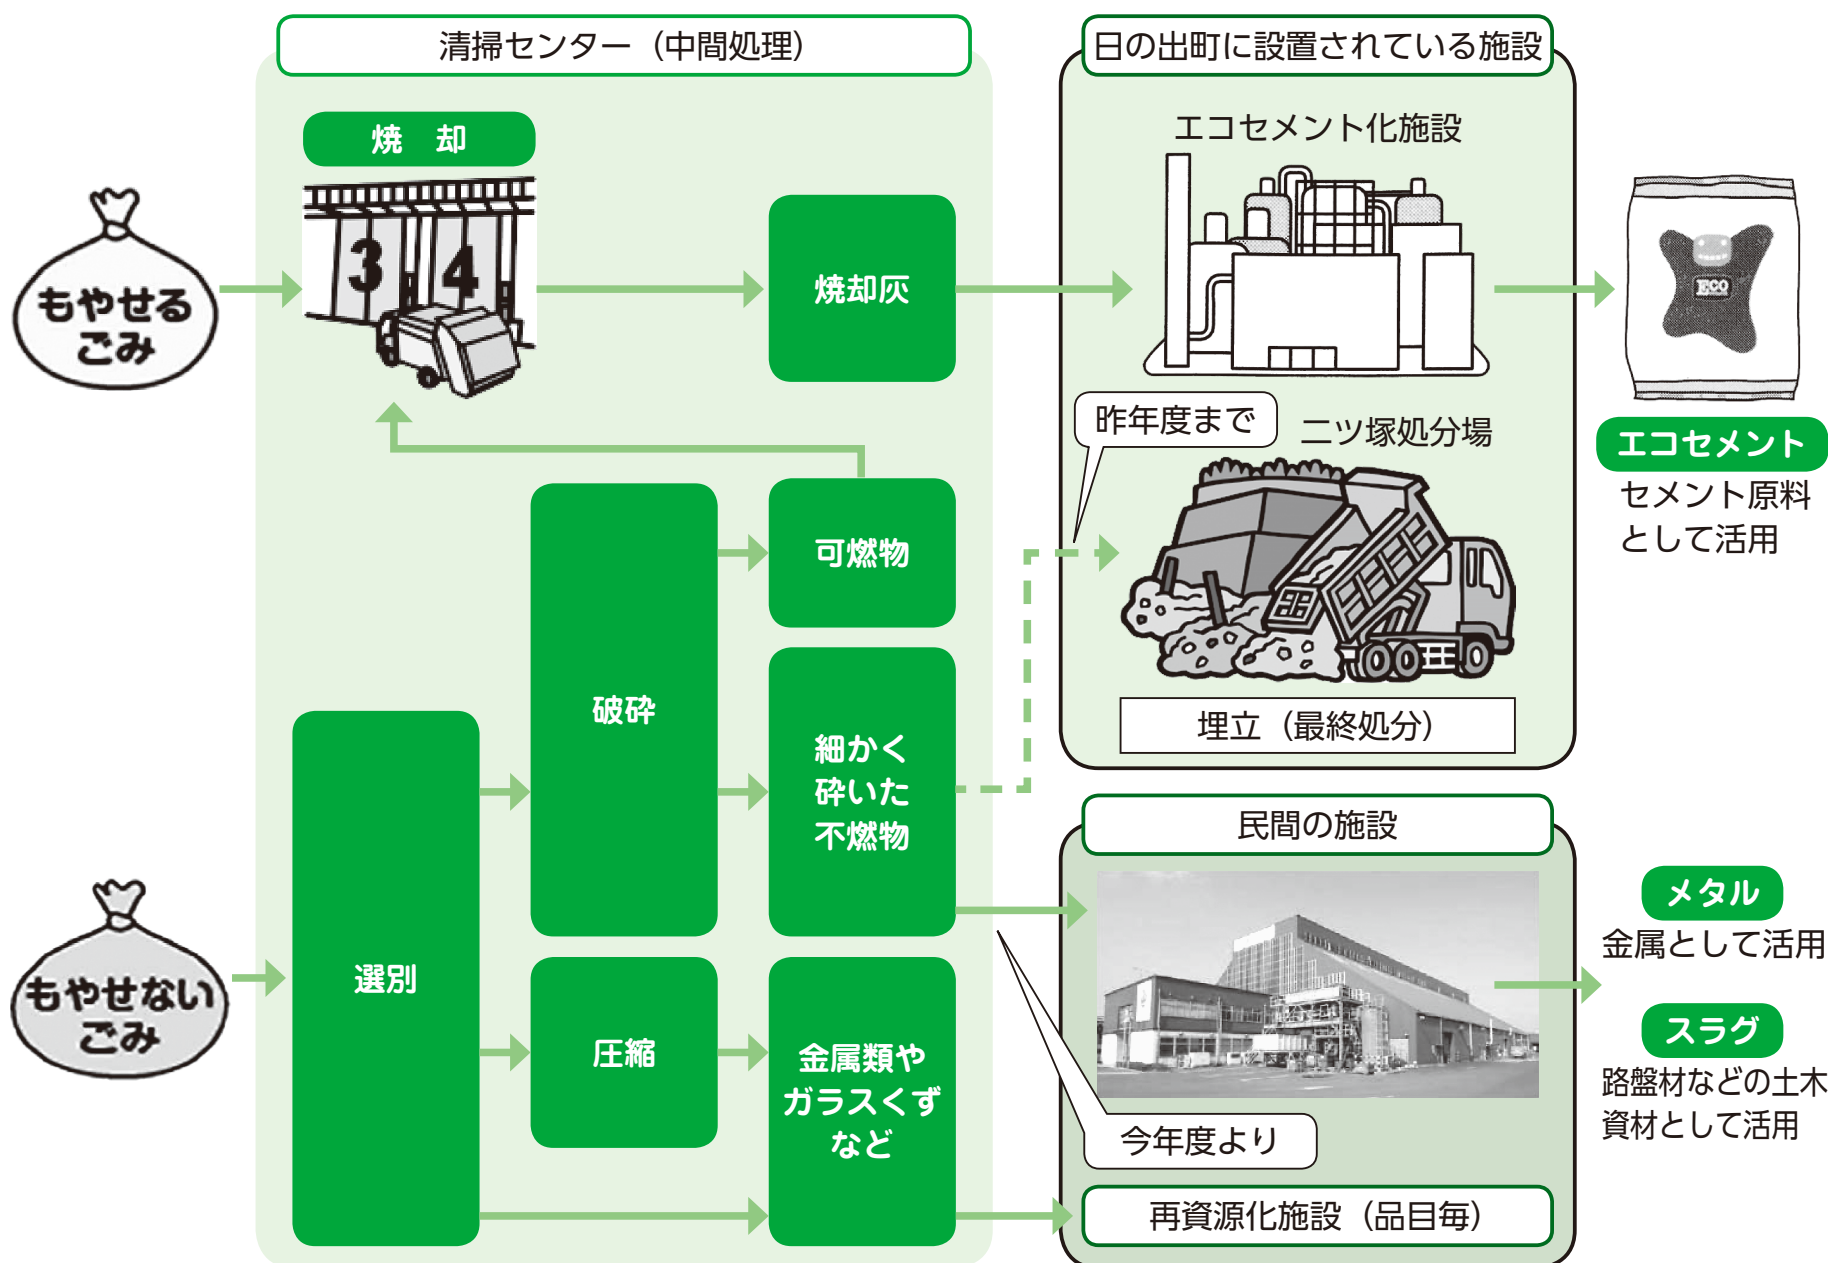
もやせるごみ

清掃センター（中間処理）

焼　却

3 4

焼却灰

可燃物

破砕

細かく砕いた不燃物

もやせないごみ

選別

圧縮

金属類やガラスくずなど

日の出町に設置されている施設

エコセメント化施設

ECO

エコセメント
セメント原料として活用

昨年度まで

二ツ塚処分場

埋立（最終処分）

民間の施設

今年度より

再資源化施設（品目毎）

メタル
金属として活用

スラグ
路盤材などの土木資材として活用